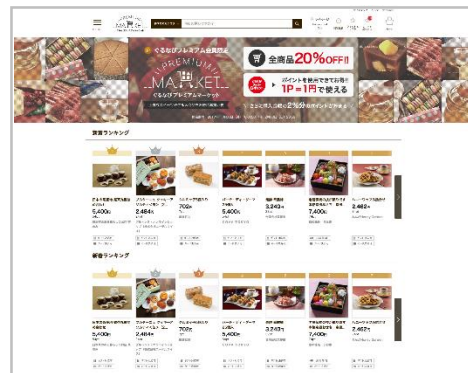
ぐるなびプレミアム会員限定

PREMIUM MARKET

ぐるなびプレミアムマーケット

全商品20%OFF!!

ポイントを現金できてお得!

1P=1円で使える

総合ランキング

5,400円

2,484円

702円

5,400円

3,240円

7,400円

2,462円

新着ランキング

5,400円

2,484円

702円

5,400円

3,240円

7,400円

2,462円